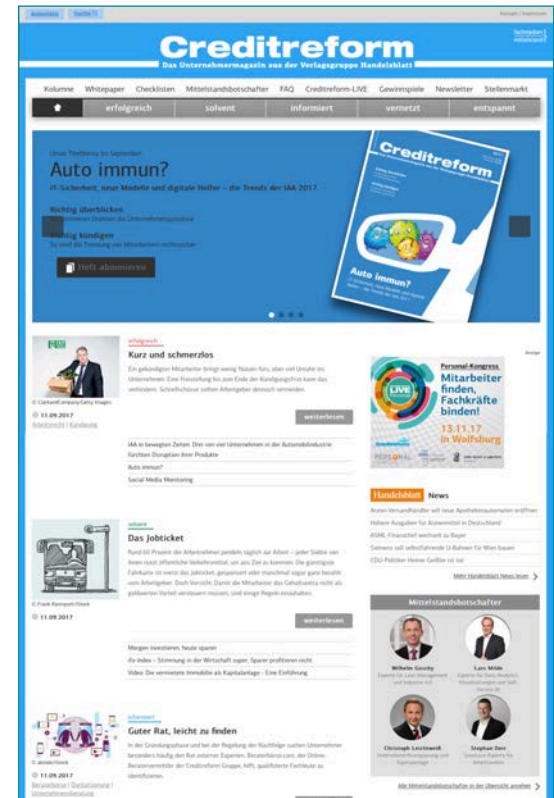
Creditreform
Das Unternehmermagazin aus der Verlagsgruppe Handelsblatt

Kolumne Whitepaper Checklisten Mittelstandsbotschafter FAQ Creditreform-LIVE Gewinnspiele Newsletter Stellenmarkt

erfolgreich solvent informiert vernetzt entspannt

Unser Titelthema im September
Auto immun?
IT-Sicherheit, neue Modelle und digitale Helfer – die Trends der IAA 2017.

Richtig überblicken
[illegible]

Richtig kündigen
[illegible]

Heft abonnieren

Creditreform
Auto immun?

erfolgreich
Kurz und schmerzlos
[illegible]
© ClarkandCompany/Getty Images
11.09.2017
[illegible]
weiterlesen
IAA in bewegten Zeiten: Drei von vier Unternehmen in der Automobilindustrie fürchten Disruption ihrer Produkte
Auto immun?
Social Media Monitoring

Anzeige
Personal-Kongress
LIVE
Mitarbeiter finden, Fachkräfte binden!
13.11.17 in Wolfsburg

Handelsblatt News
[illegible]
Höhere Ausgaben für Arzneimittel in Deutschland
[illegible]
Siemens soll selbstfahrende U-Bahnen für Wien bauen
CDU-Politiker Hessen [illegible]
Mehr Handelsblatt News lesen

solvent
Das Jobticket
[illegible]
© Frank Ramspott/iStock
11.09.2017
weiterlesen
Morgen investieren, heute sparen
ifo Index – Stimmung in der Wirtschaft super, Sparer profitieren nicht
Video: Die vermietete Immobilie als Kapitalanlage – Eine Einführung

Mittelstandsbotschafter
Wilhelm Goschy
Lars Milde
Christoph Leichtweiß
Stephan Derr

informiert
Guter Rat, leicht zu finden
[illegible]
11.09.2017
Alle Mittelstandsbotschafter in der Übersicht ansehen